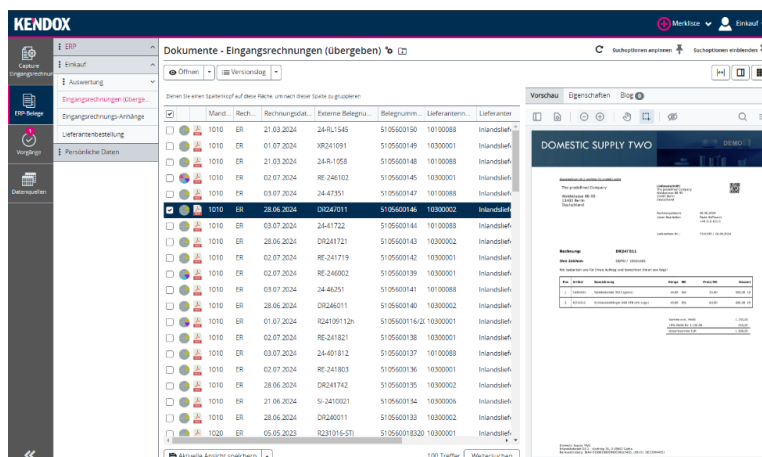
KENDOX

Merkliste Einkauf

Capture Eingangsrechnung

ERP Belege

Vorgänge

Datenquellen

ERP

Einkauf

Auswertung

Eingangsrechnungen (überge...

Eingangsrechnungs-Anhänge

Lieferantenbestellung

Persönliche Daten

Dokumente - Eingangsrechnungen (übergeben)

Suchoptionen anpassen Suchoptionen einblenden

Öffnen Versionslog

Ziehen Sie einen Spaltenkopf auf diese Fläche, um nach dieser Spalte zu gruppieren

| | | | Mand... | Rech... | Rechnungsdat... | Externe Belegnu... | Belegnumm... | Lieferanten... | Lieferanten |
|---|---|---|---|---|---|---|---|---|---|
| | | | 1010 | ER | 21.03.2024 | 24-RL1545 | 5105600150 | 10100088 | Inlandslief |
| | | | 1010 | ER | 01.07.2024 | XR241091 | 5105600149 | 10300001 | Inlandslief |
| | | | 1010 | ER | 21.03.2024 | 24-R-1058 | 5105600148 | 10100088 | Inlandslief |
| | | | 1010 | ER | 02.07.2024 | RE-246102 | 5105600145 | 10300001 | Inlandslief |
| | | | 1010 | ER | 03.07.2024 | 24-47351 | 5105600147 | 10100088 | Inlandslief |
| | | | 1010 | ER | 28.06.2024 | DR247011 | 5105600146 | 10300002 | Inlandslief |
| | | | 1010 | ER | 03.07.2024 | 24-41722 | 5105600144 | 10100088 | Inlandslief |
| | | | 1010 | ER | 28.06.2024 | DR241721 | 5105600143 | 10300002 | Inlandslief |
| | | | 1010 | ER | 02.07.2024 | RE-241719 | 5105600142 | 10300001 | Inlandslief |
| | | | 1010 | ER | 02.07.2024 | RE-246002 | 5105600139 | 10300001 | Inlandslief |
| | | | 1010 | ER | 03.07.2024 | 24-46251 | 5105600141 | 10100088 | Inlandslief |
| | | | 1010 | ER | 28.06.2024 | DR246011 | 5105600140 | 10300002 | Inlandslief |
| | | | 1010 | ER | 01.07.2024 | R24109112h | 5105600116/2( | 10300001 | Inlandslief |
| | | | 1010 | ER | 02.07.2024 | RE-241821 | 5105600138 | 10300001 | Inlandslief |
| | | | 1010 | ER | 03.07.2024 | 24-401812 | 5105600137 | 10100088 | Inlandslief |
| | | | 1010 | ER | 02.07.2024 | RE-241803 | 5105600136 | 10300001 | Inlandslief |
| | | | 1010 | ER | 28.06.2024 | DR241742 | 5105600135 | 10300002 | Inlandslief |
| | | | 1010 | ER | 21.06.2024 | SI-2410021 | 5105600134 | 10300006 | Inlandslief |
| | | | 1010 | ER | 28.06.2024 | DR240011 | 5105600133 | 10300002 | Inlandslief |
| | | | 1020 | ER | 05.05.2023 | R231016-STI | 5105600018320 | 10100001 | Inlandslief |

Aktuelle Ansicht speichern

100 Treffer Weitersuchen

Vorschau Eigenschaften Blog 0

DOMESTIC SUPPLY TWO

DEMO

Rechnung DR247011

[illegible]